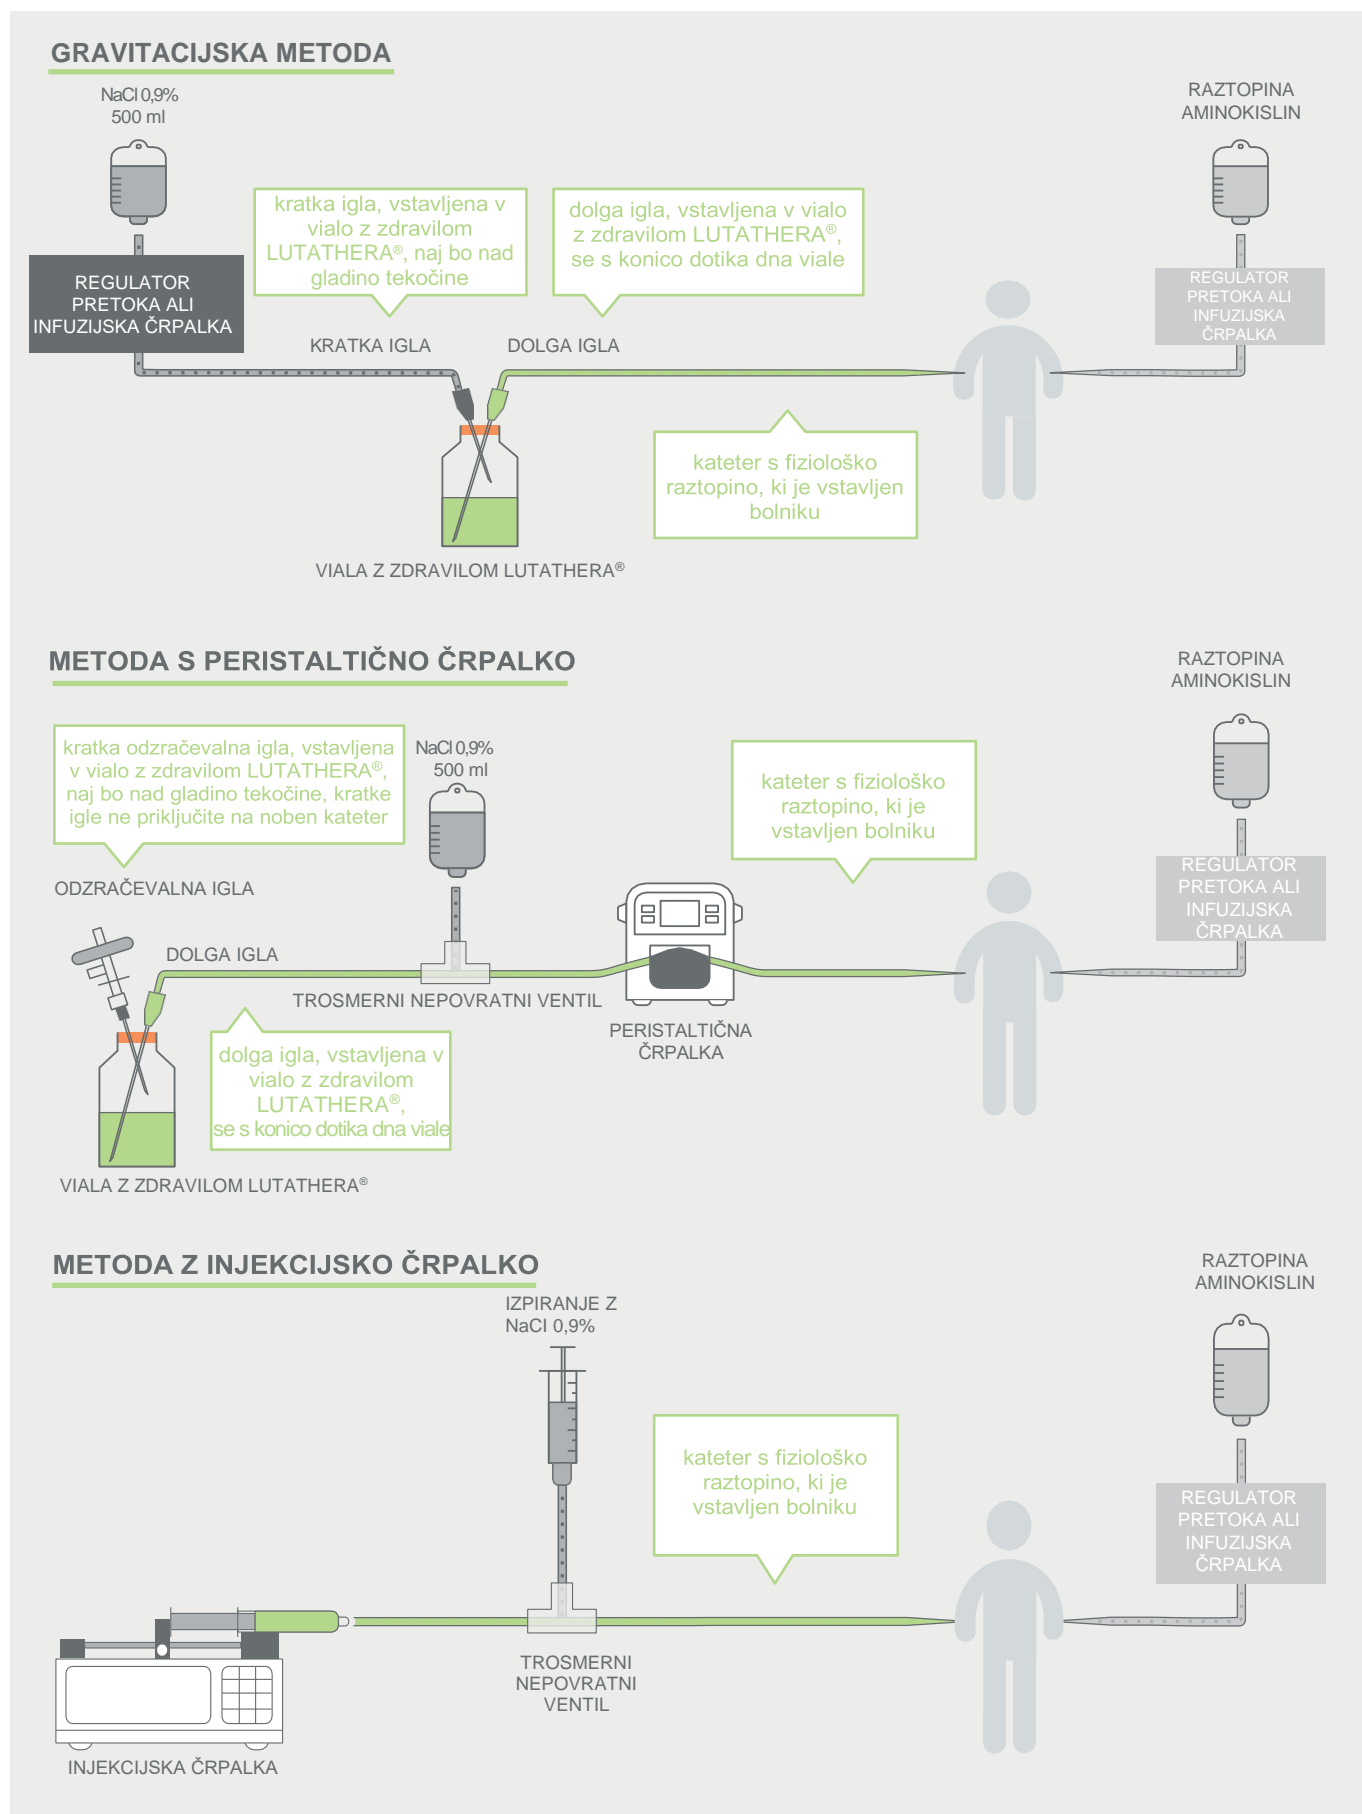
GRAVITACIJSKA METODA

NaCl 0,9%
500 ml

REGULATOR PRETOKA ALI INFUZIJSKA ČRPALKA

kratka igla, vstavljena v vialo z zdravilom LUTATHERA®, naj bo nad gladino tekočine

dolga igla, vstavljena v vialo z zdravilom LUTATHERA®, se s konico dotika dna viale

RAZTOPINA AMINOKISLIN

REGULATOR PRETOKA ALI INFUZIJSKA ČRPALKA

KRATKA IGLA

DOLGA IGLA

kateter s fiziološko raztopino, ki je vstavljen bolniku

VIALA Z ZDRAVILOM LUTATHERA®

METODA S PERISTALTIČNO ČRPALKO

RAZTOPINA AMINOKISLIN

kratka odzračevalna igla, vstavljena v vialo z zdravilom LUTATHERA®, naj bo nad gladino tekočine, kratke igle ne priključite na noben kateter

NaCl 0,9%
500 ml

kateter s fiziološko raztopino, ki je vstavljen bolniku

REGULATOR PRETOKA ALI INFUZIJSKA ČRPALKA

ODZRAČEVALNA IGLA

DOLGA IGLA

TROSMERNI NEPOVRATNI VENTIL

PERISTALTIČNA ČRPALKA

dolga igla, vstavljena v vialo z zdravilom LUTATHERA®, se s konico dotika dna viale

VIALA Z ZDRAVILOM LUTATHERA®

METODA Z INJEKCIJSKO ČRPALKO

RAZTOPINA AMINOKISLIN

IZPIRANJE Z NaCl 0,9%

kateter s fiziološko raztopino, ki je vstavljen bolniku

REGULATOR PRETOKA ALI INFUZIJSKA ČRPALKA

TROSMERNI NEPOVRATNI VENTIL

INJEKCIJSKA ČRPALKA